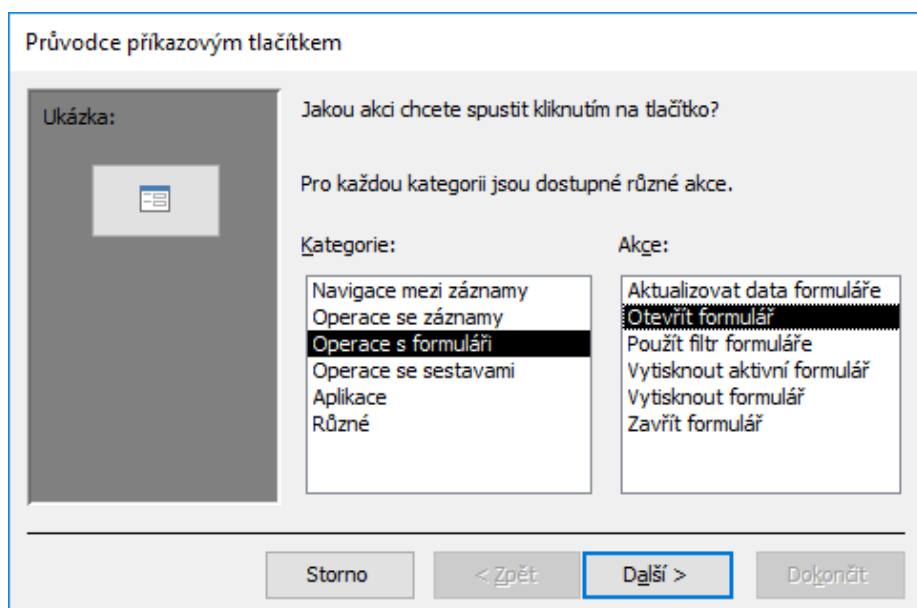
Průvodce příkazovým tlačítkem

Ukázka:

Jakou akci chcete spustit kliknutím na tlačítko?

Pro každou kategorii jsou dostupné různé akce.

Kategorie:

Navigace mezi záznamy
Operace se záznamy
Operace s formuláři
Operace se sestavami
Aplikace
Různé

Akce:

Aktualizovat data formuláře
Otevřít formulář
Použít filtr formuláře
Vytisknout aktivní formulář
Vytisknout formulář
Zavřít formulář

Storno
< Zpět
Další >
Dokončit